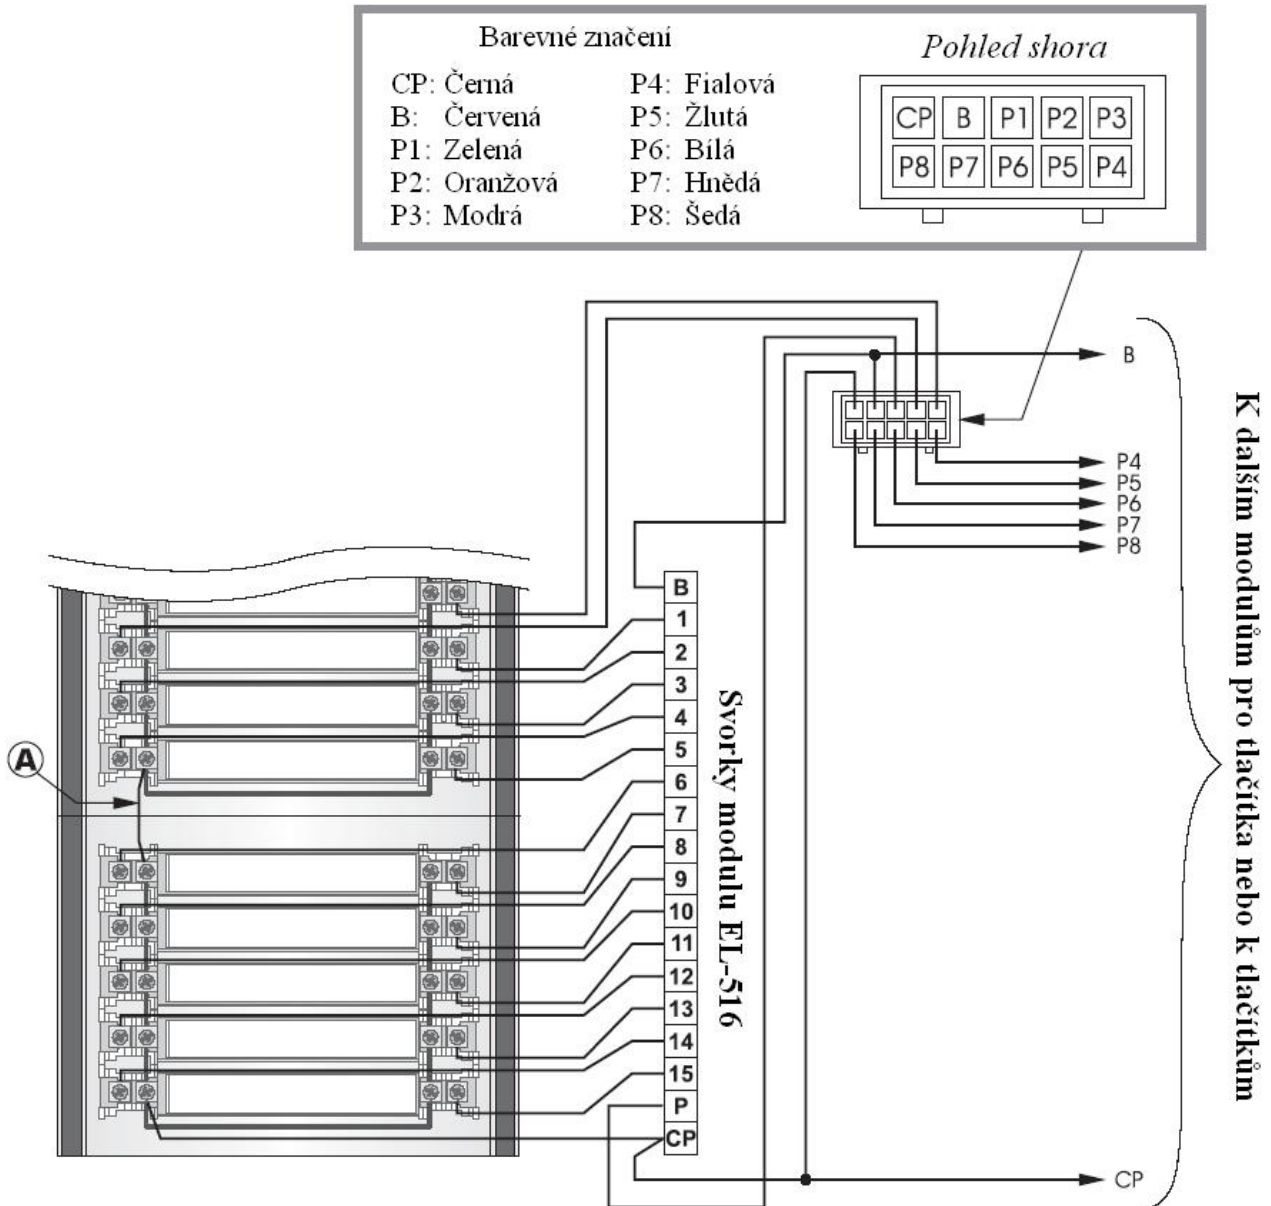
Barevné značení

CP: Černá
B: Červená
P1: Zelená
P2: Oranžová
P3: Modrá

P4: Fialová
P5: Žlutá
P6: Bílá
P7: Hnědá
P8: Šedá

Pohled shora

| CP | B | P1 | P2 | P3 |
|---|---|---|---|---|
| P8 | P7 | P6 | P5 | P4 |

B

P4
P5
P6
P7
P8

K dalším modulům pro tlačítka nebo k tlačítkům

A

B
1
2
3
4
5
6
7
8
9
10
11
12
13
14
15
P
CP

Svorky modulu EL-516

CP